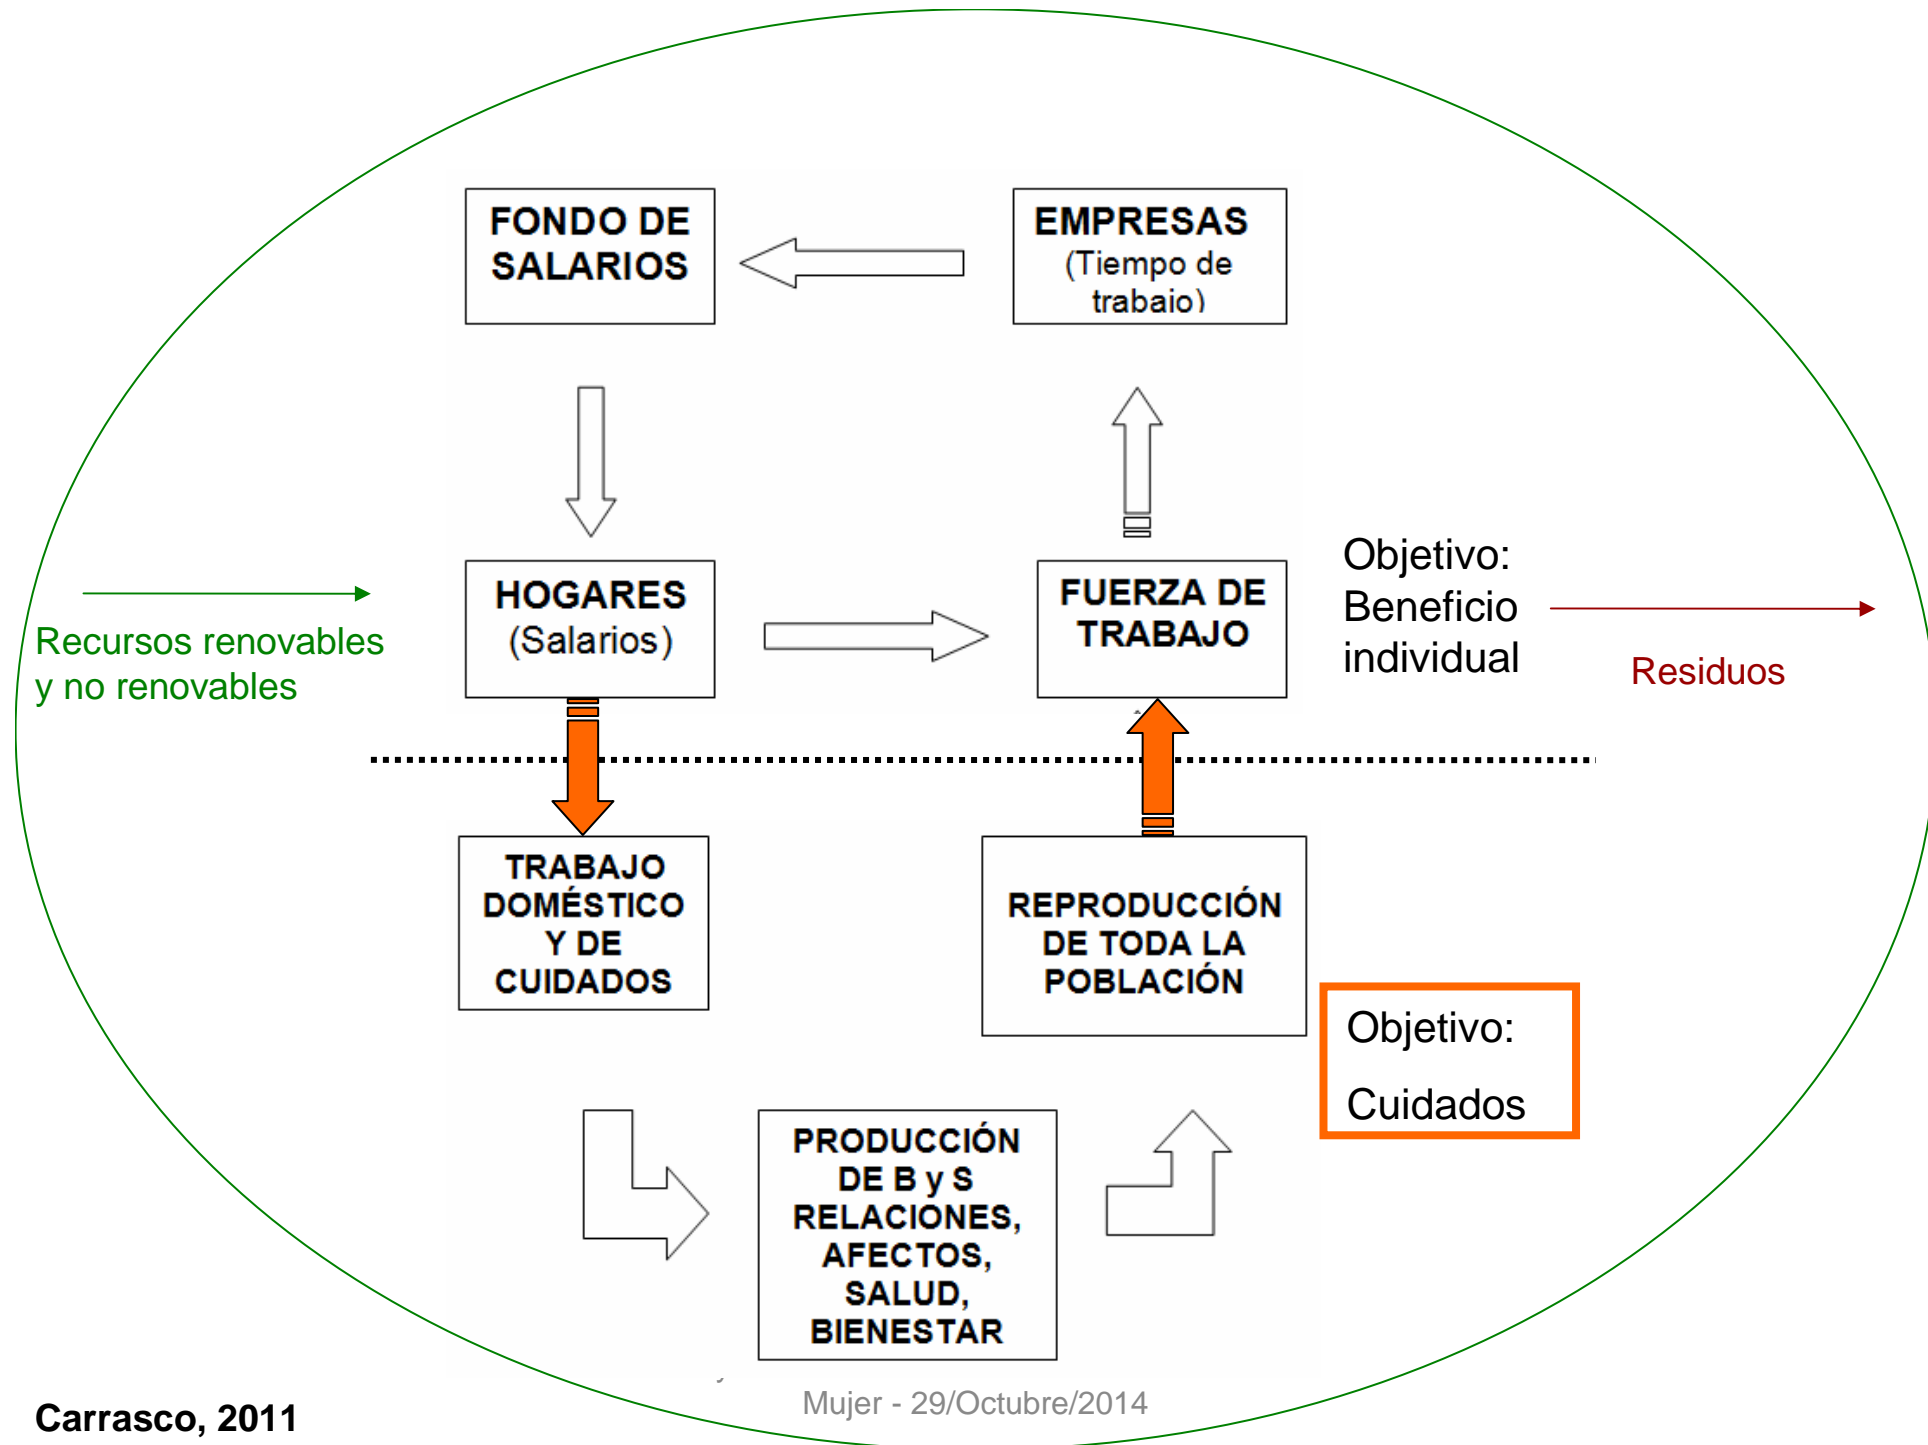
FONDO DE SALARIOS

EMPRESAS
(Tiempo de trabaio)

HOGARES
(Salarios)

FUERZA DE TRABAJO

Objetivo: Beneficio individual

Recursos renovables y no renovables

Residuos

TRABAJO DOMÉSTICO Y DE CUIDADOS

REPRODUCCIÓN DE TODA LA POBLACIÓN

Objetivo:
Cuidados

PRODUCCIÓN DE B y S RELACIONES, AFECTOS, SALUD, BIENESTAR

Carrasco, 2011

Mujer - 29/Octubre/2014